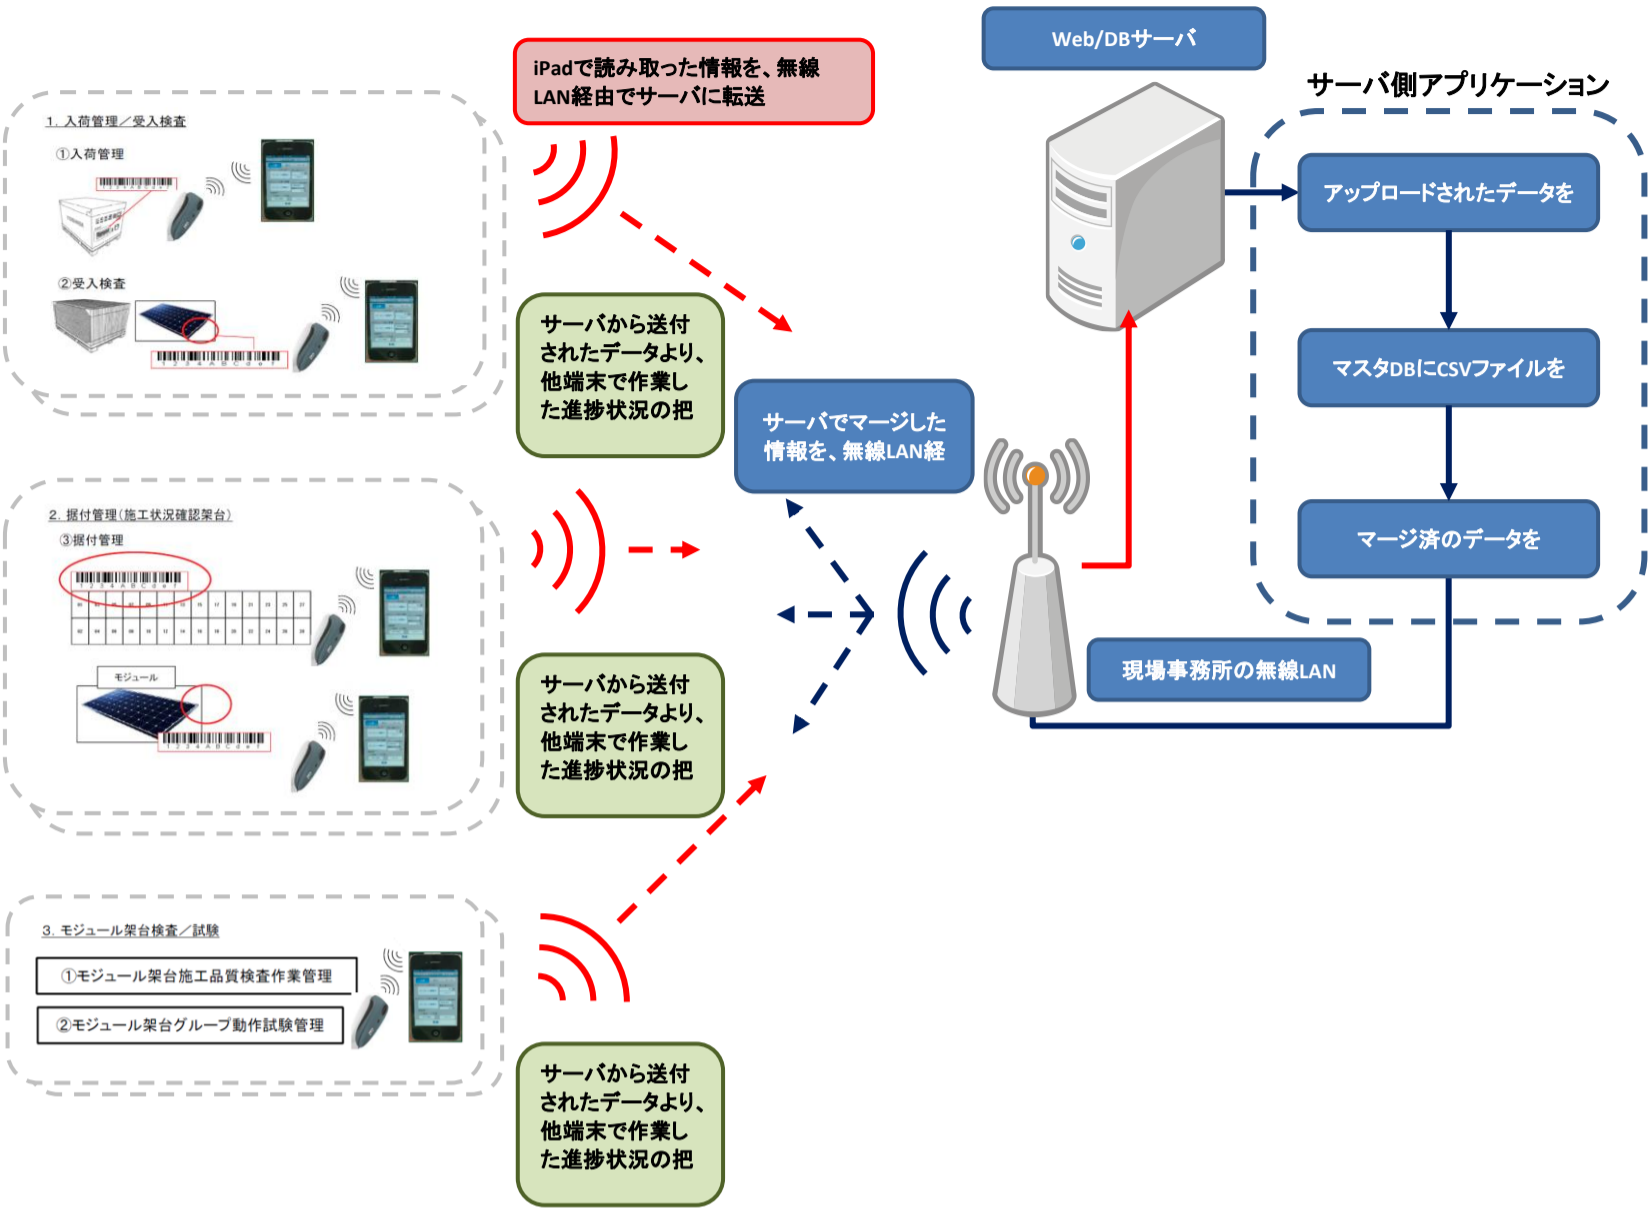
iPadで読み取った情報を、無線LAN経由でサーバに転送

Web/DBサーバ

サーバ側アプリケーション

アップロードされたデータを

マスタDBにCSVファイルを

マージ済のデータを

1. 入荷管理／受入検査

①入荷管理

②受入検査

サーバから送付されたデータより、他端末で作業した進捗状況の把

サーバでマージした情報を、無線LAN経

2. 据付管理(施工状況確認架台)

③据付管理

モジュール

サーバから送付されたデータより、他端末で作業した進捗状況の把

現場事務所の無線LAN

3. モジュール架台検査／試験

①モジュール架台施工品質検査作業管理

②モジュール架台グループ動作試験管理

サーバから送付されたデータより、他端末で作業した進捗状況の把